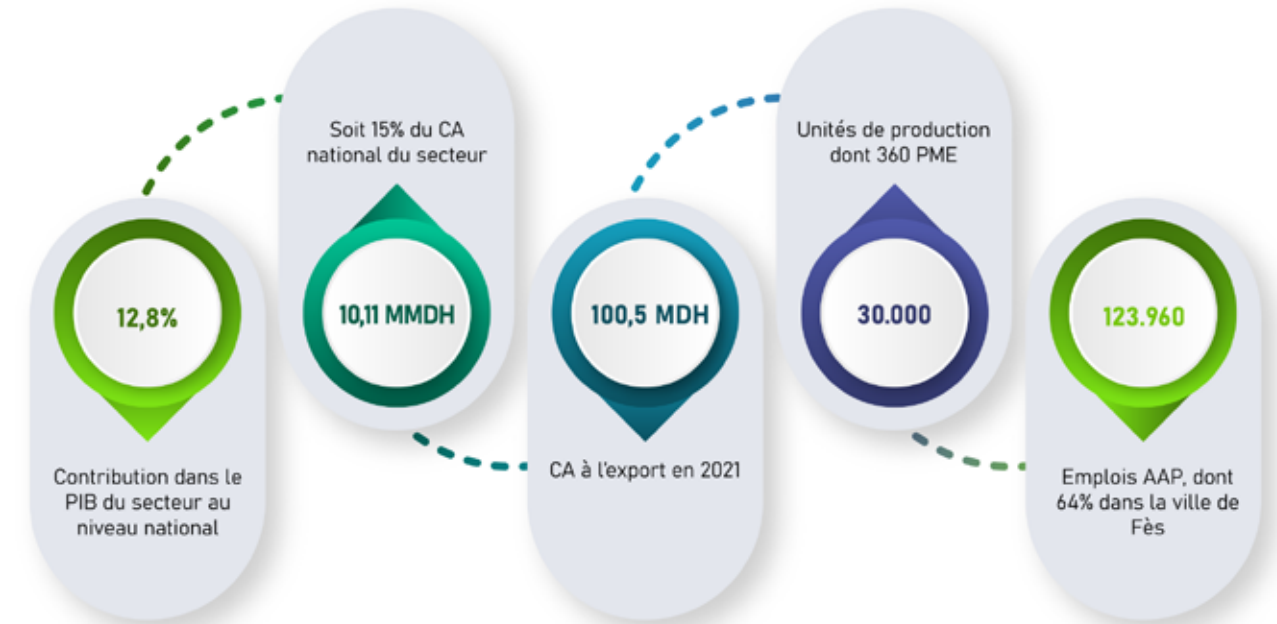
12,8%

Contribution dans le PIB du secteur au niveau national

Soit 15% du CA national du secteur

10,11 MMDH

100,5 MDH

CA à l'export en 2021

Unités de production dont 360 PME

30.000

123.960

Emplois AAP, dont 64% dans la ville de Fès